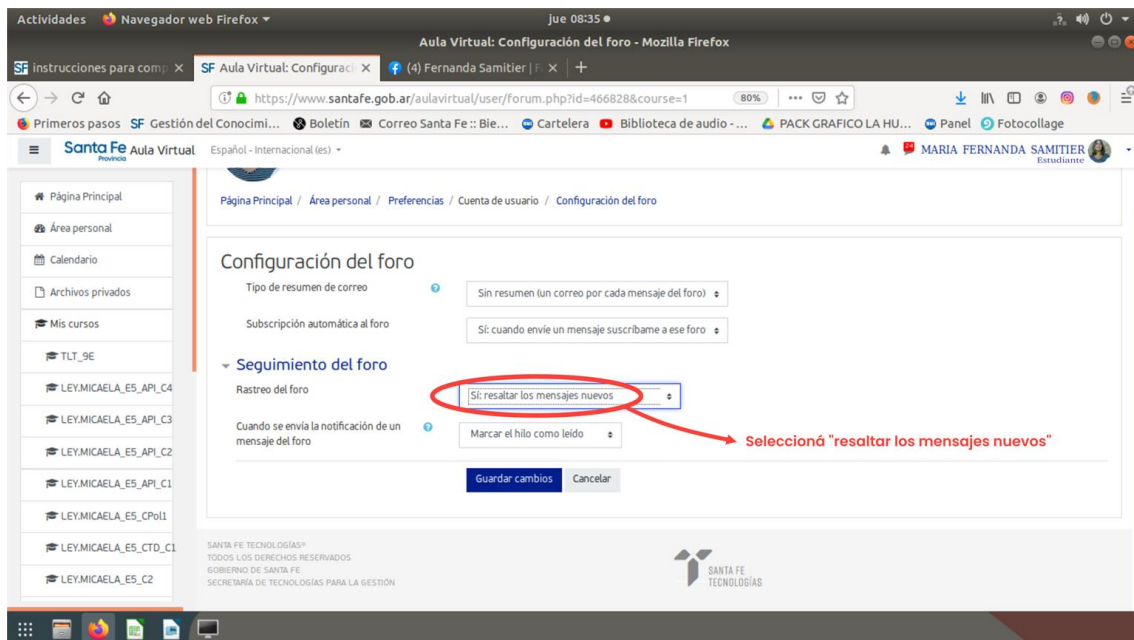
Actividades Navegador web Firefox ▾ jue 08:35 ●

Aula Virtual: Configuración del foro - Mozilla Firefox

SF instrucciones para comp × SF Aula Virtual: Configuraci × (4) Fernanda Samitier | F × +

https://www.santafe.gob.ar/aulavirtual/user/forum.php?id=466828&course=1 80% ··· 

Primeros pasos SF Gestión del Conocimi... Boletín Correo Santa Fe :: Bie... Cartelera Biblioteca de audio - ... PACK GRAFICO LA HU... Panel Fotocollage

Santa Fe Provincia Aula Virtual Español - Internacional (es) ▾ MARIA FERNANDA SAMITIER Estudiante

Página Principal
Área personal
Calendario
Archivos privados
Mis cursos
TLT_9E
LEY.MICAELA_E5_API_C4
LEY.MICAELA_E5_API_C3
LEY.MICAELA_E5_API_C2
LEY.MICAELA_E5_API_C1
LEY.MICAELA_E5_CPol1
LEY.MICAELA_E5_CTD_C1
LEY.MICAELA_E5_C2

Página Principal / Área personal / Preferencias / Cuenta de usuario / Configuración del foro

Configuración del foro

Tipo de resumen de correo Sin resumen (un correo por cada mensaje del foro)

Subscripción automática al foro Sí: cuando envíe un mensaje suscríbame a ese foro

Seguimiento del foro

Rastreo del foro Sí: resaltar los mensajes nuevos

Cuando se envía la notificación de un mensaje del foro Marcar el hilo como leído

Seleccioná "resaltar los mensajes nuevos"

Guardar cambios Cancelar

SANTA FE TECNOLOGÍAS®
TODOS LOS DERECHOS RESERVADOS
GOBIERNO DE SANTA FE
SECRETARÍA DE TECNOLOGÍAS PARA LA GESTIÓN

SANTA FE TECNOLOGÍAS